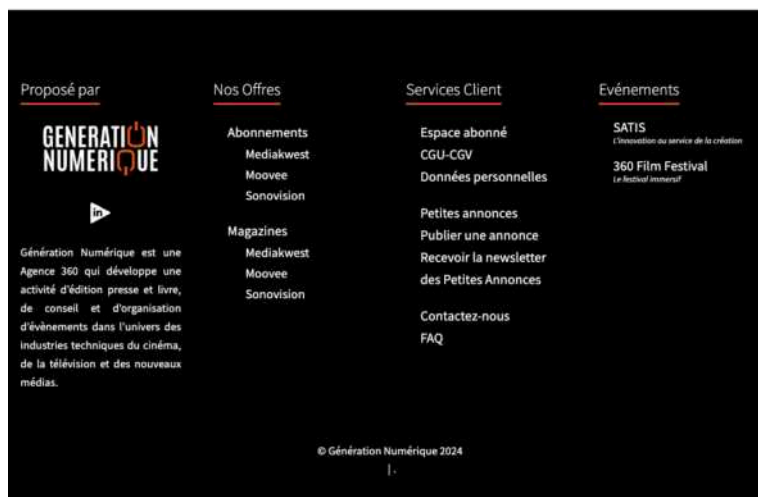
Proposé par

GENERATION NUMERIQUE

in

Génération Numérique est une Agence 360 qui développe une activité d'édition presse et livre, de conseil et d'organisation d'évènements dans l'univers des industries techniques du cinéma, de la télévision et des nouveaux médias.

Nos Offres

Abonnements
Mediakwest
Moovee
Sonovision

Magazines
Mediakwest
Moovee
Sonovision

Services Client

Espace abonné
CGU-CGV
Données personnelles

Petites annonces
Publier une annonce
Recevoir la newsletter des Petites Annonces

Contactez-nous
FAQ

Evénements

SATIS
L'innovation au service de la création

360 Film Festival
Le festival immersif

© Génération Numérique 2024